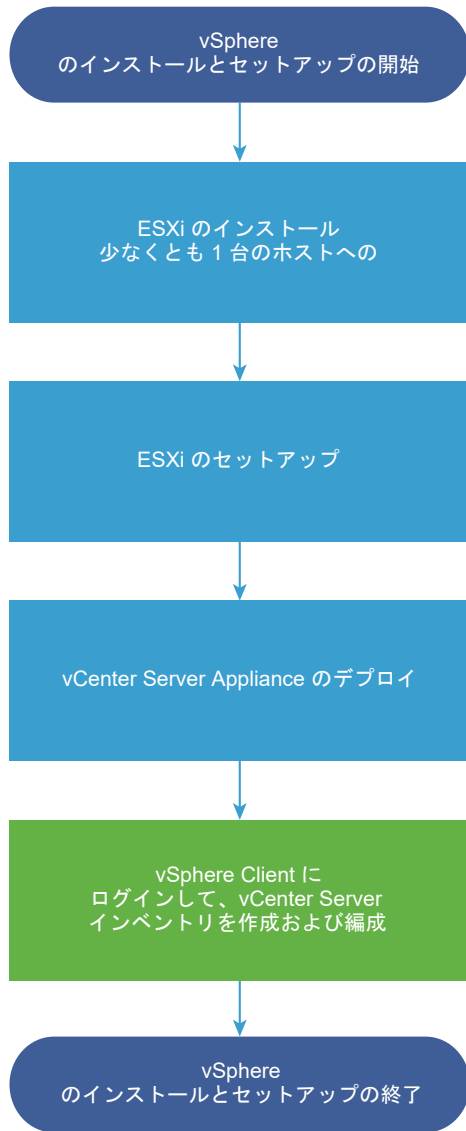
vSphere
のインストールとセットアップの開始

ESXi のインストール
少なくとも 1 台のホストへの

ESXi のセットアップ

vCenter Server Appliance のデプロイ

vSphere Client に
ログインして、vCenter Server
インベントリを作成および編成

vSphere
のインストールとセットアップの終了